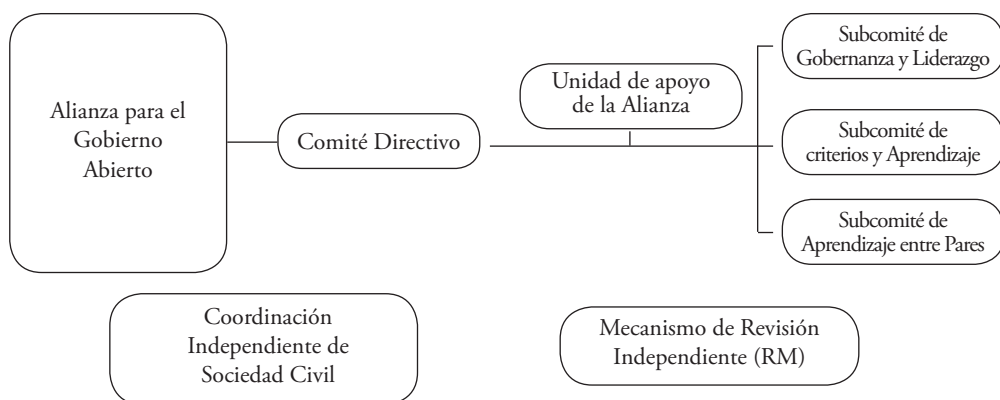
Alianza para el Gobierno Abierto

Comité Directivo

Unidad de apoyo de la Alianza

Subcomité de Gobernanza y Liderazgo

Subcomité de criterios y Aprendizaje

Subcomité de Aprendizaje entre Pares

Coordinación Independiente de Sociedad Civil

Mecanismo de Revisión Independiente (RM)